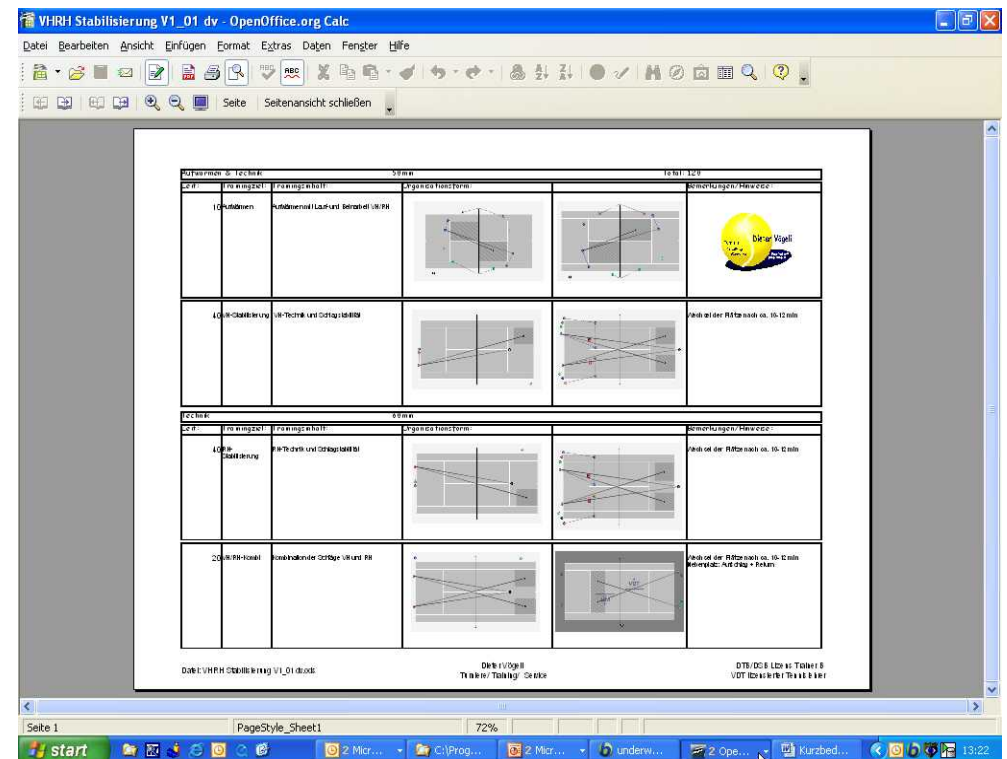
VHRH Stabilisierung V1_01 dv - OpenOffice.org Calc

Datei Bearbeiten Ansicht Einfügen Format Extras Daten Fenster Hilfe

Seite Seitenansicht schließen

| Aufwärmen & Technik | | | 50 min | | Total: 120 |
|---|---|---|---|---|---|
| Zeit: | Trainingsziel: | Trainingsinhalt: | Organisationsform: | | Bemerkungen/Hinweise: |
| 10 | Aufwärmen | Aufwärmen mit Lauf- und Ballarbeit VH/RH | | | Dieter Vögeli |
| 40 | VH-Stabilisierung | VH-Technik und Schlagstabilität | | | Wechsel der Plätze nach ca. 10-12 min |

| Technik | | | 60 min | | |
|---|---|---|---|---|---|
| Zeit: | Trainingsziel: | Trainingsinhalt: | Organisationsform: | | Bemerkungen/Hinweise: |
| 40 | RH-Stabilisierung | RH-Technik und Schlagstabilität | | | Wechsel der Plätze nach ca. 10-12 min |
| 20 | VH/RH-Kombi | Kombinationen der Schläge VH und RH | | | Wechsel der Plätze nach ca. 10-12 min Nebenplatz: Aufschlag + Return |

Datei: VHRH Stabilisierung V1_01 dv.ods

Dieter Vögeli
Trainer / Training / Service

DTB/DOSB Lizenz Trainer B
VDT lizenzierter Tennislehrer

Seite 1 PageStyle_Sheet1 72%

start 2 Micr... C:\Prog... 2 Micr... underw... 2 Ope... Kurzbed... 13:22